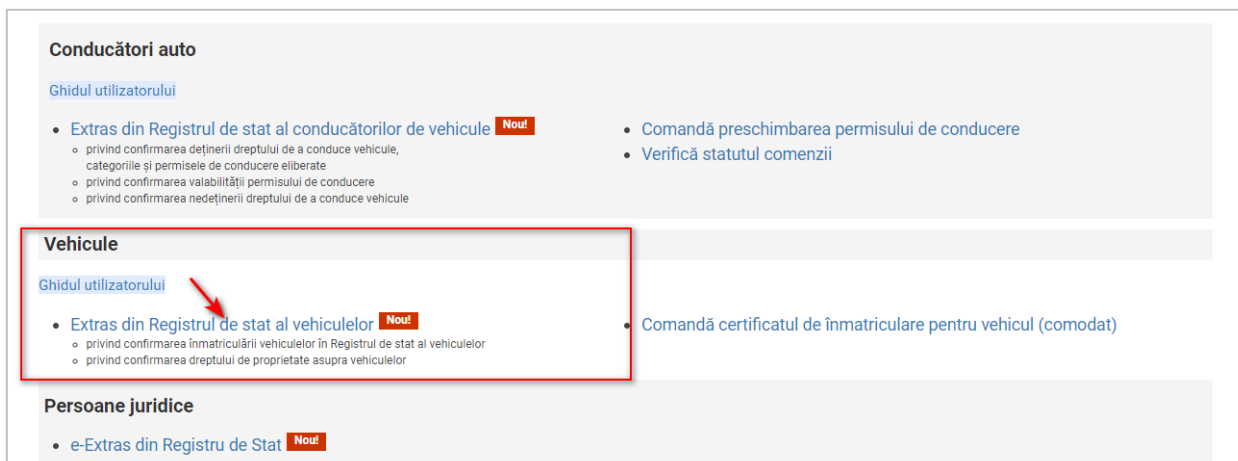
Conducători auto

Ghidul utilizatorului

- Extras din Registrul de stat al conducătorilor de vehicule Nou!
  - privind confirmarea deținerii dreptului de a conduce vehicule, categoriile și permisele de conducere eliberate
  - privind confirmarea valabilității permisului de conducere
  - privind confirmarea nedeținerii dreptului de a conduce vehicule

- Comandă preschimbarea permisului de conducere
- Verifică statutul comenzii

Vehicule

Ghidul utilizatorului

- Extras din Registrul de stat al vehiculelor Nou!
  - privind confirmarea înmatriculării vehiculelor în Registrul de stat al vehiculelor
  - privind confirmarea dreptului de proprietate asupra vehiculelor

- Comandă certificatul de înmatriculare pentru vehicul (comodat)

Persoane juridice

- e-Extras din Registru de Stat Nou!